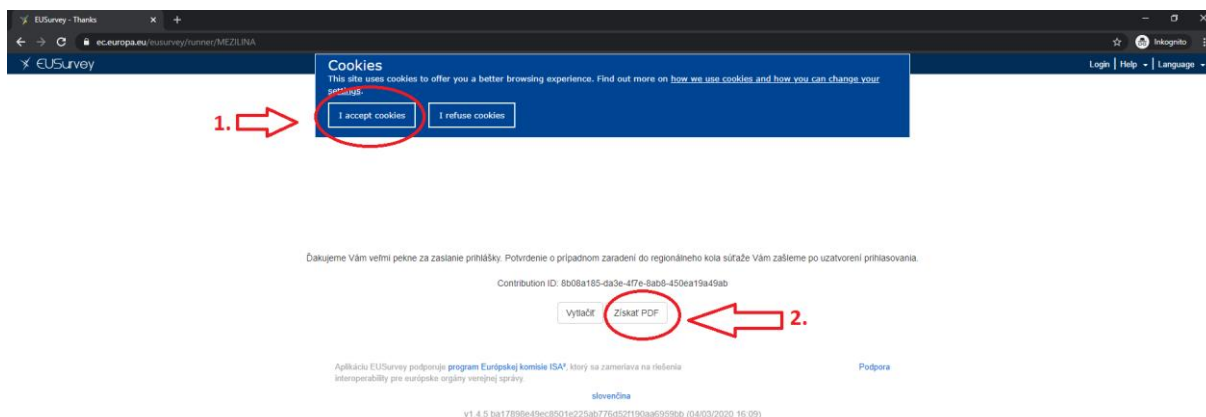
EUSurvey - Thanks

ec.europa.eu/eusurvey/runner/MEZILINA

Inkognito

EUSurvey

Login | Help | Language

Cookies
This site uses cookies to offer you a better browsing experience. Find out more on how we use cookies and how you can change your settings.

I accept cookies I refuse cookies

1.

Ďakujeme Vám veľmi pekne za zaslanie prihlášky. Potvrdenie o prípadnom zaradení do regionálneho kola súťaže Vám zašleme po uzatvorení prihlasovania.

Contribution ID: 8b08a185-da3e-4f7e-8ab8-450ea19a49ab

Vytlačiť Získať PDF

2.

Aplikáciu EUSurvey podporuje program Európskej komisie ISA², ktorý sa zameriava na riešenia interoperability pre európske orgány verejnej správy.

Podpora

slovenčina

v1.4.5 ba17898e49ec8501e225ab776d52f190aa6959bb (04/03/2020 16:09)